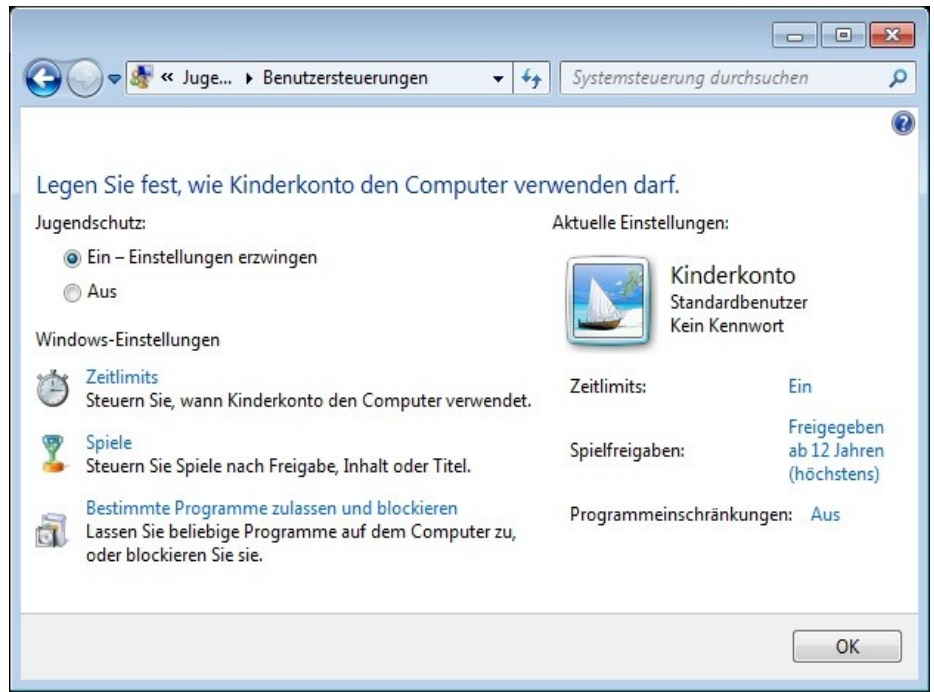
« Juge... ▸ Benutzersteuerungen

Systemsteuerung durchsuchen

Legen Sie fest, wie Kinderkonto den Computer verwenden darf.

Jugendschutz:

Ein – Einstellungen erzwingen

Aus

Windows-Einstellungen

Zeitlimits
Steuern Sie, wann Kinderkonto den Computer verwendet.

Spiele
Steuern Sie Spiele nach Freigabe, Inhalt oder Titel.

Bestimmte Programme zulassen und blockieren
Lassen Sie beliebige Programme auf dem Computer zu, oder blockieren Sie sie.

Aktuelle Einstellungen:

Kinderkonto
Standardbenutzer
Kein Kennwort

Zeitlimits: Ein

Spielfreigaben: Freigegeben ab 12 Jahren (höchstens)

Programmeinschränkungen: Aus

OK